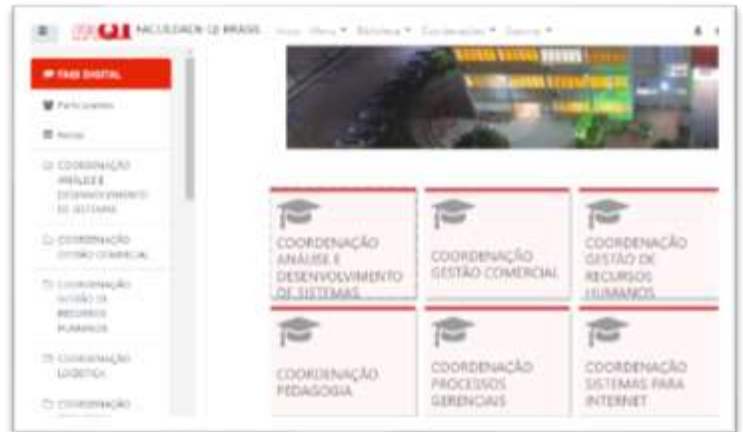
QI FACULDADE QI BRASIL Início Menu ▾ Biblioteca ▾ Coordenações ▾ Suporte ▾

FAQI DIGITAL
Participantes
Notas
COORDENAÇÃO ANÁLISE E DESENVOLVIMENTO DE SISTEMAS
COORDENAÇÃO GESTÃO COMERCIAL
COORDENAÇÃO GESTÃO DE RECURSOS HUMANOS
COORDENAÇÃO LOGÍSTICA
COORDENAÇÃO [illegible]

COORDENAÇÃO ANÁLISE E DESENVOLVIMENTO DE SISTEMAS

COORDENAÇÃO GESTÃO COMERCIAL

COORDENAÇÃO GESTÃO DE RECURSOS HUMANOS

COORDENAÇÃO PEDAGOGIA

COORDENAÇÃO PROCESSOS GERENCIAIS

COORDENAÇÃO SISTEMAS PARA INTERNET